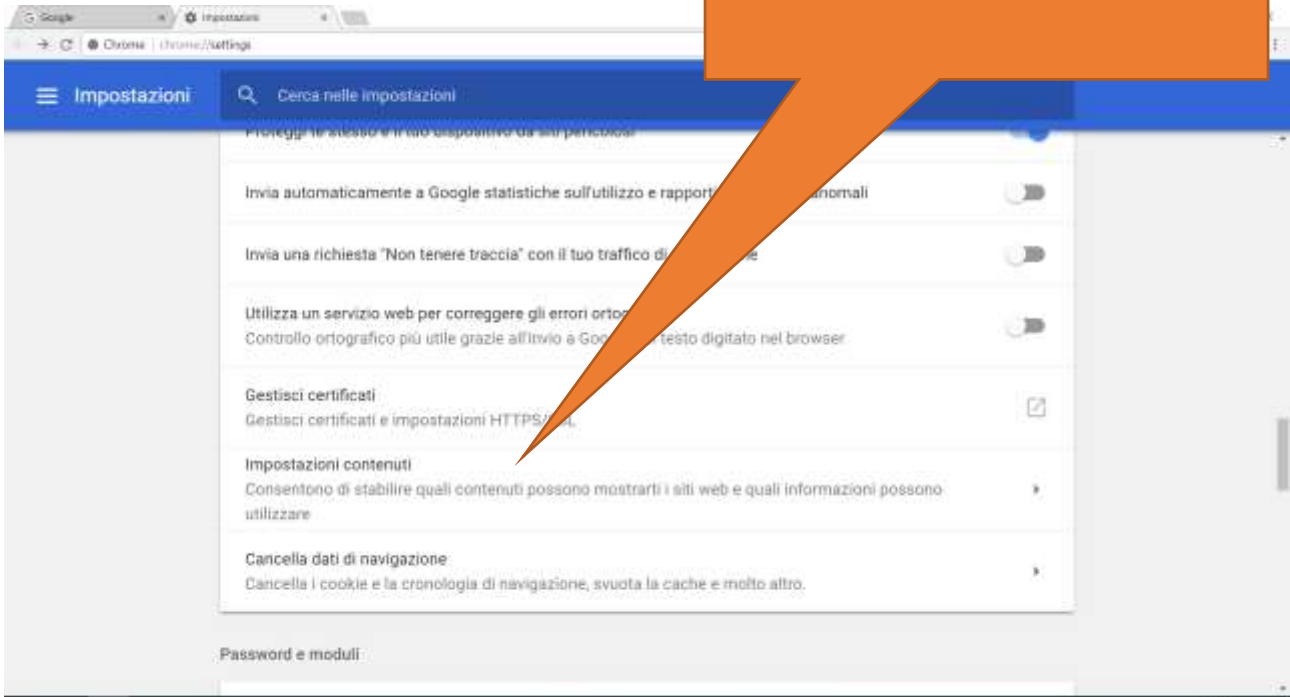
Google
Impostazioni
Chrome | chrome://settings

Impostazioni
Cerca nelle impostazioni

Proteggi te stesso e il tuo dispositivo da siti pericolosi

Invia automaticamente a Google statistiche sull'utilizzo e rapport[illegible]anomali

Invia una richiesta "Non tenere traccia" con il tuo traffico di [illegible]e

Utilizza un servizio web per correggere gli errori ortog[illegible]
Controllo ortografico più utile grazie all'invio a Goo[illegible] testo digitato nel browser

Gestisci certificati
Gestisci certificati e impostazioni HTTPS/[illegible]

Impostazioni contenuti
Consentono di stabilire quali contenuti possono mostrarti i siti web e quali informazioni possono utilizzare

Cancella dati di navigazione
Cancella i cookie e la cronologia di navigazione, svuota la cache e molto altro.

Password e moduli